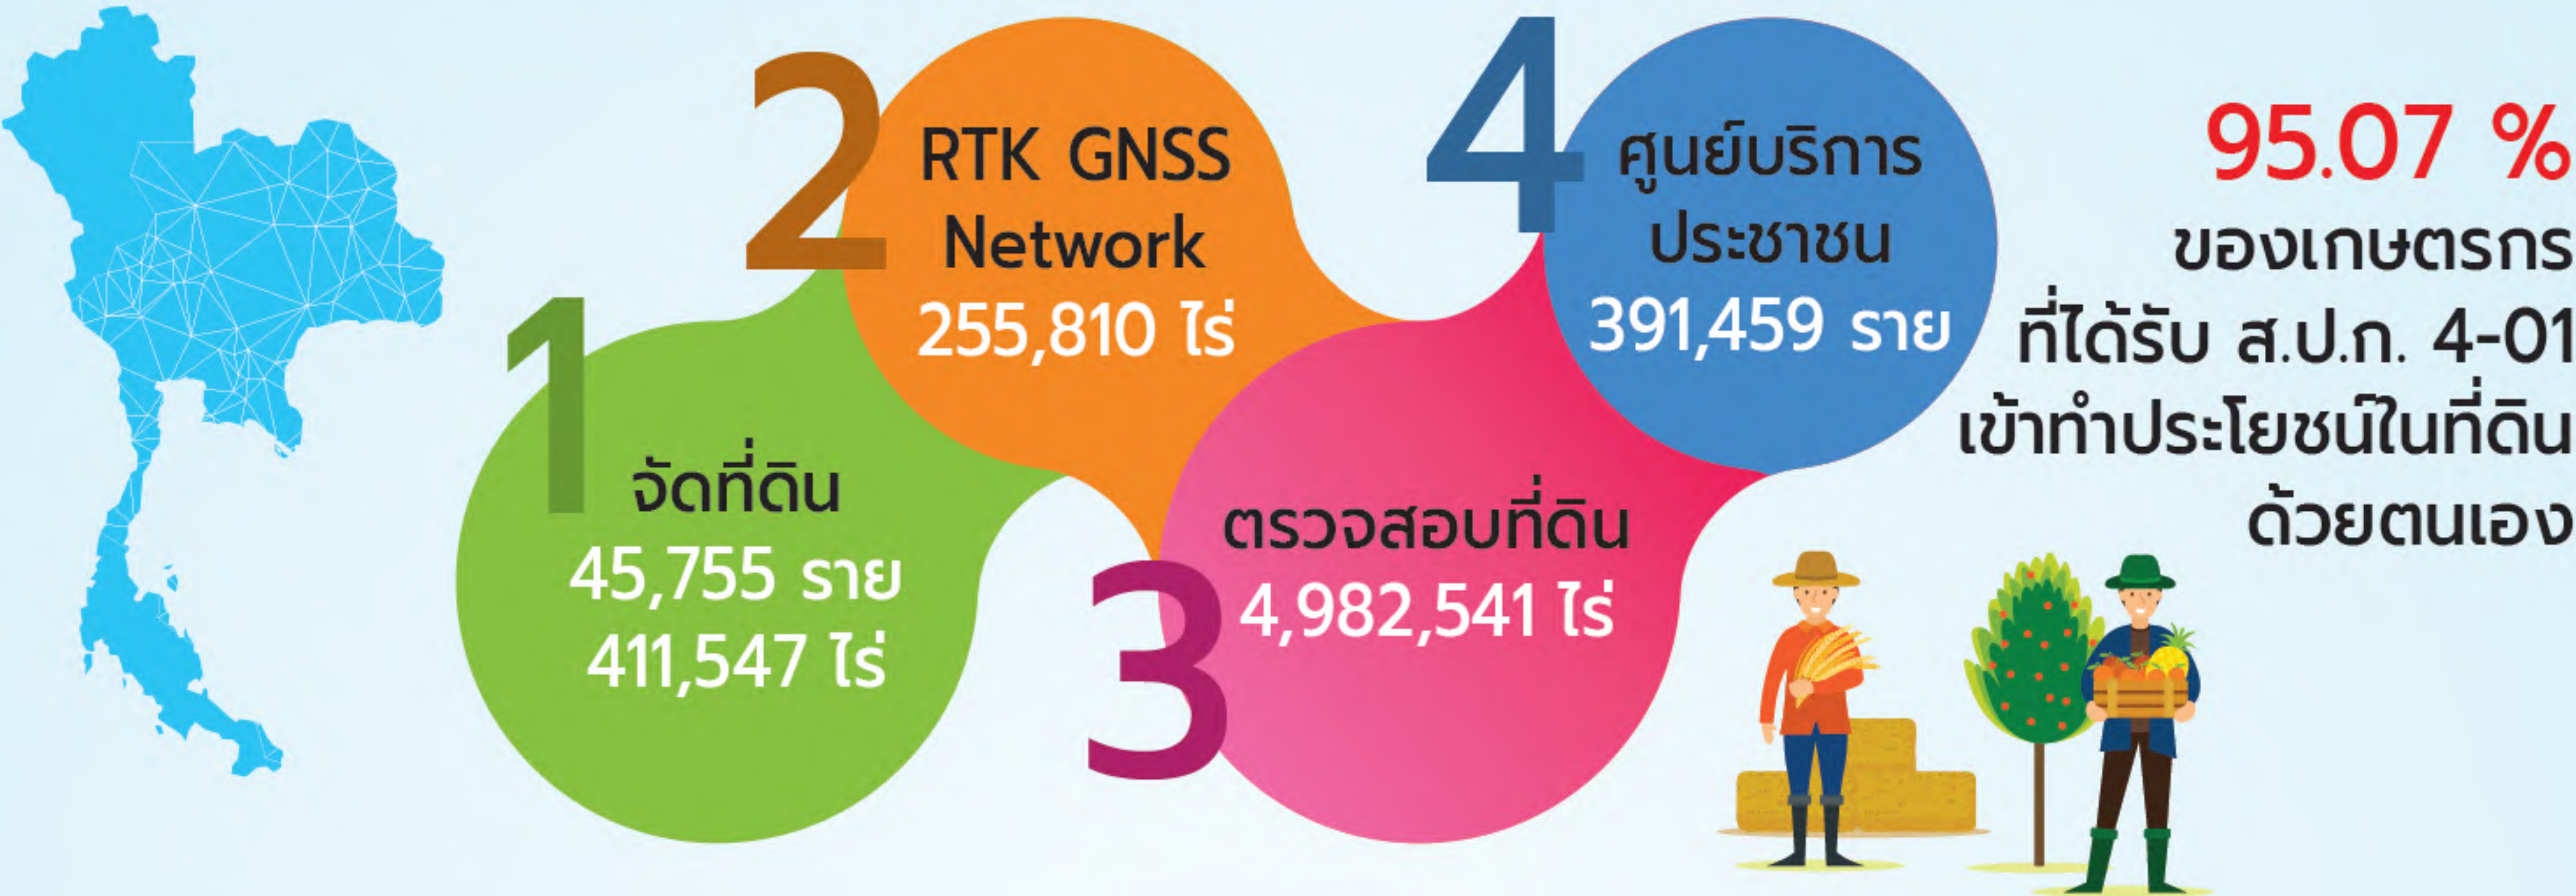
1
จัดที่ดิน
45,755 ราย
411,547 ไร่

2
RTK GNSS Network
255,810 ไร่

3
ตรวจสอบที่ดิน
4,982,541 ไร่

4
ศูนย์บริการประชาชน
391,459 ราย

95.07 %
ของเกษตรกร
ที่ได้รับ ส.ป.ก. 4-01
เข้าทำประโยชน์ในที่ดิน
ด้วยตนเอง